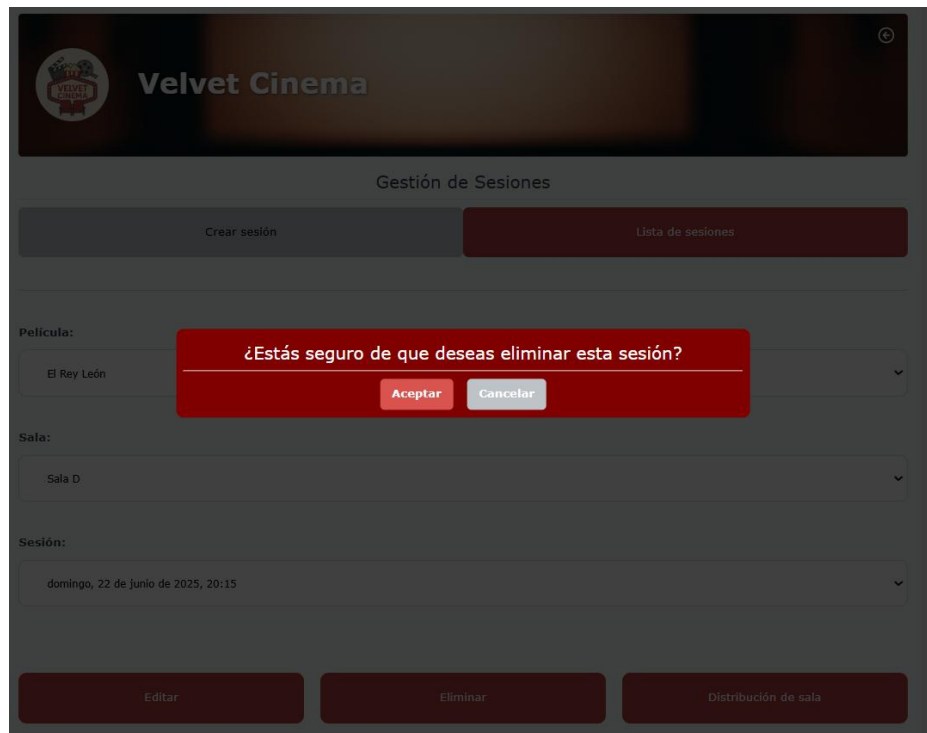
VELVET CINEMA

Velvet Cinema

Gestión de Sesiones

Crear sesión

Lista de sesiones

Película:

El Rey León

¿Estás seguro de que deseas eliminar esta sesión?

Aceptar

Cancelar

Sala:

Sala D

Sesión:

domingo, 22 de junio de 2025, 20:15

Editar

Eliminar

Distribución de sala